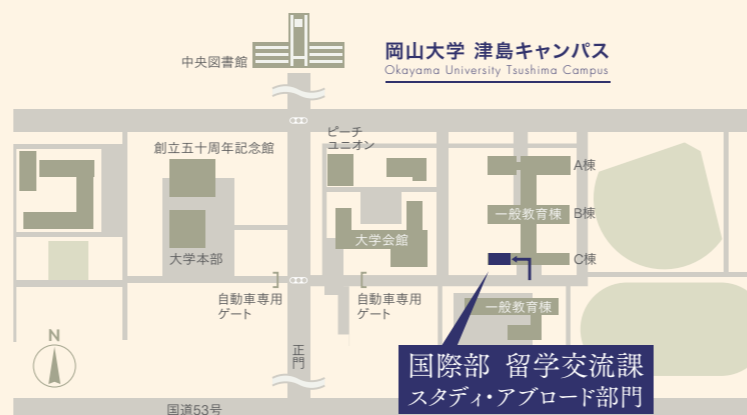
岡山大学 津島キャンパス
Okayama University Tsushima Campus

中央図書館

創立五十周年記念館

ピーチ ユニオン

A棟

一般教育棟

B棟

大学会館

大学本部

C棟

自動車専用 ゲート

自動車専用 ゲート

一般教育棟

N

正門

国際部 留学交流課
スタディ・アブロード部門

国道53号